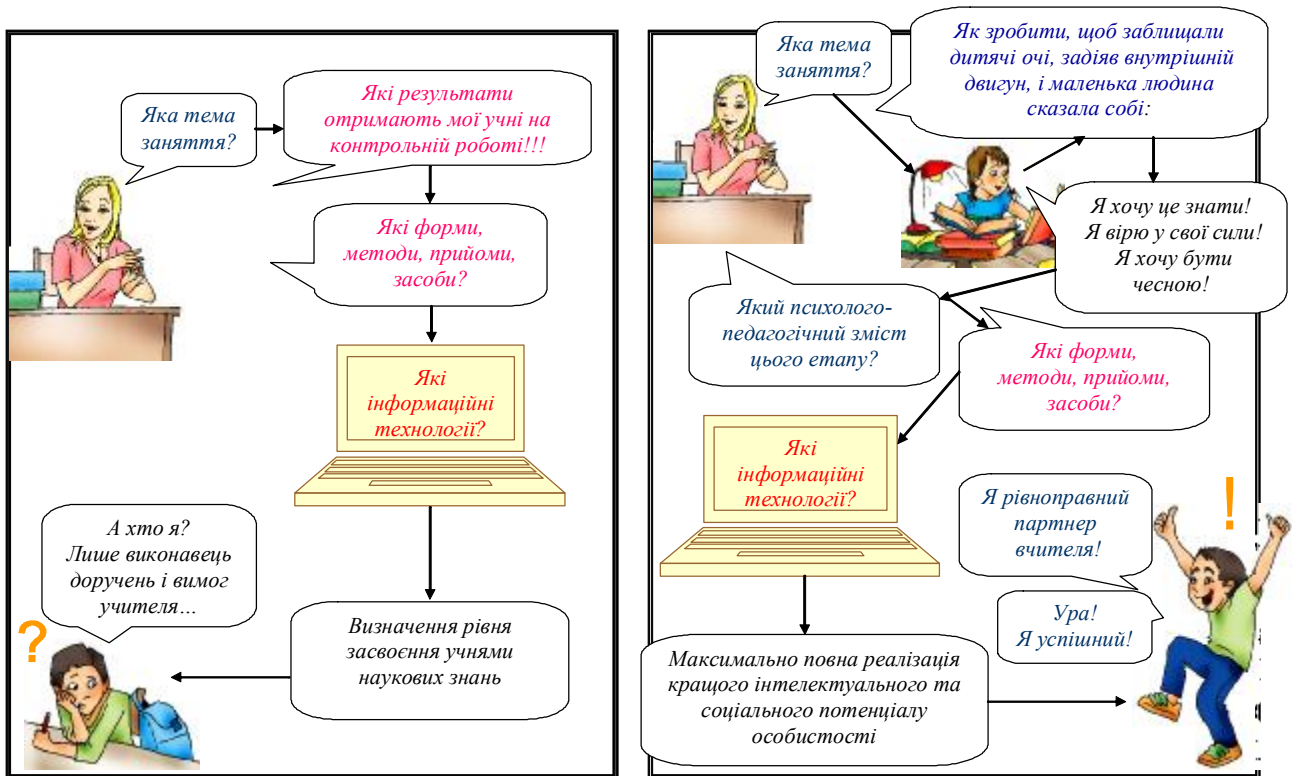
Яка тема заняття?

Які результати отримають мої учні на контрольній роботі!!!

Які форми, методи, прийоми, засоби?

Які інформаційні технології?

А хто я? Лише виконавець доручень і вимог учителя…

?

Визначення рівня засвоєння учнями наукових знань

Яка тема заняття?

Як зробити, щоб заблищали дитячі очі, задіяв внутрішній двигун, і маленька людина сказала собі:

Я хочу це знати! Я вірю у свої сили! Я хочу бути чесною!

Який психолого-педагогічний зміст цього етапу?

Які форми, методи, прийоми, засоби?

Які інформаційні технології?

Я рівноправний партнер вчителя!

!

Ура! Я успішний!

Максимально повна реалізація кращого інтелектуального та соціального потенціалу особистості